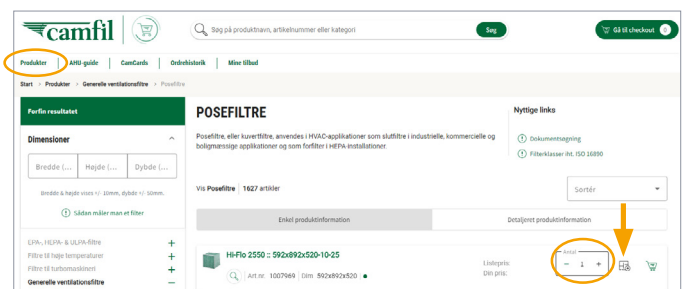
camfil

Søg på produktnavn, artikelnummer eller kategori

Søg

Gå til checkout 0

Produkter | AHU-guide | CamCards | Ordrehistorik | Mine tilbud

Start > Produkter > Generelle ventilationsfiltre > Posefiltre

Forfin resultatet

Dimensioner

Bredde (...
Højde (...
Dybde (...

Bredde & højde vises +/- 10mm, dybde +/- 50mm.

Sådan måler man et filter

EPA-, HEPA- & ULPA-filtre +
Filtre til høje temperaturer +
Filtre til turbomaskineri +
Generelle ventilationsfiltre −

POSEFILTRE

Posefiltre, eller kuvertfiltre, anvendes i HVAC-applikationer som slutfiltre i industrielle, kommercielle og boligmæssige applikationer og som forfiltre i HEPA-installationer.

Nyttige links

Dokumentsøgning

Filterklasser iht. ISO 16890

Vis Posefiltre | 1627 artikler

Sortér

Enkel produktinformation

Detaljeret produktinformation

Hi-Flo 2550 :: 592x892x520-10-25

Art.nr. 1007969 | Dim. 592x892x520

Listepris:
Din pris:

Antal
− 1 +